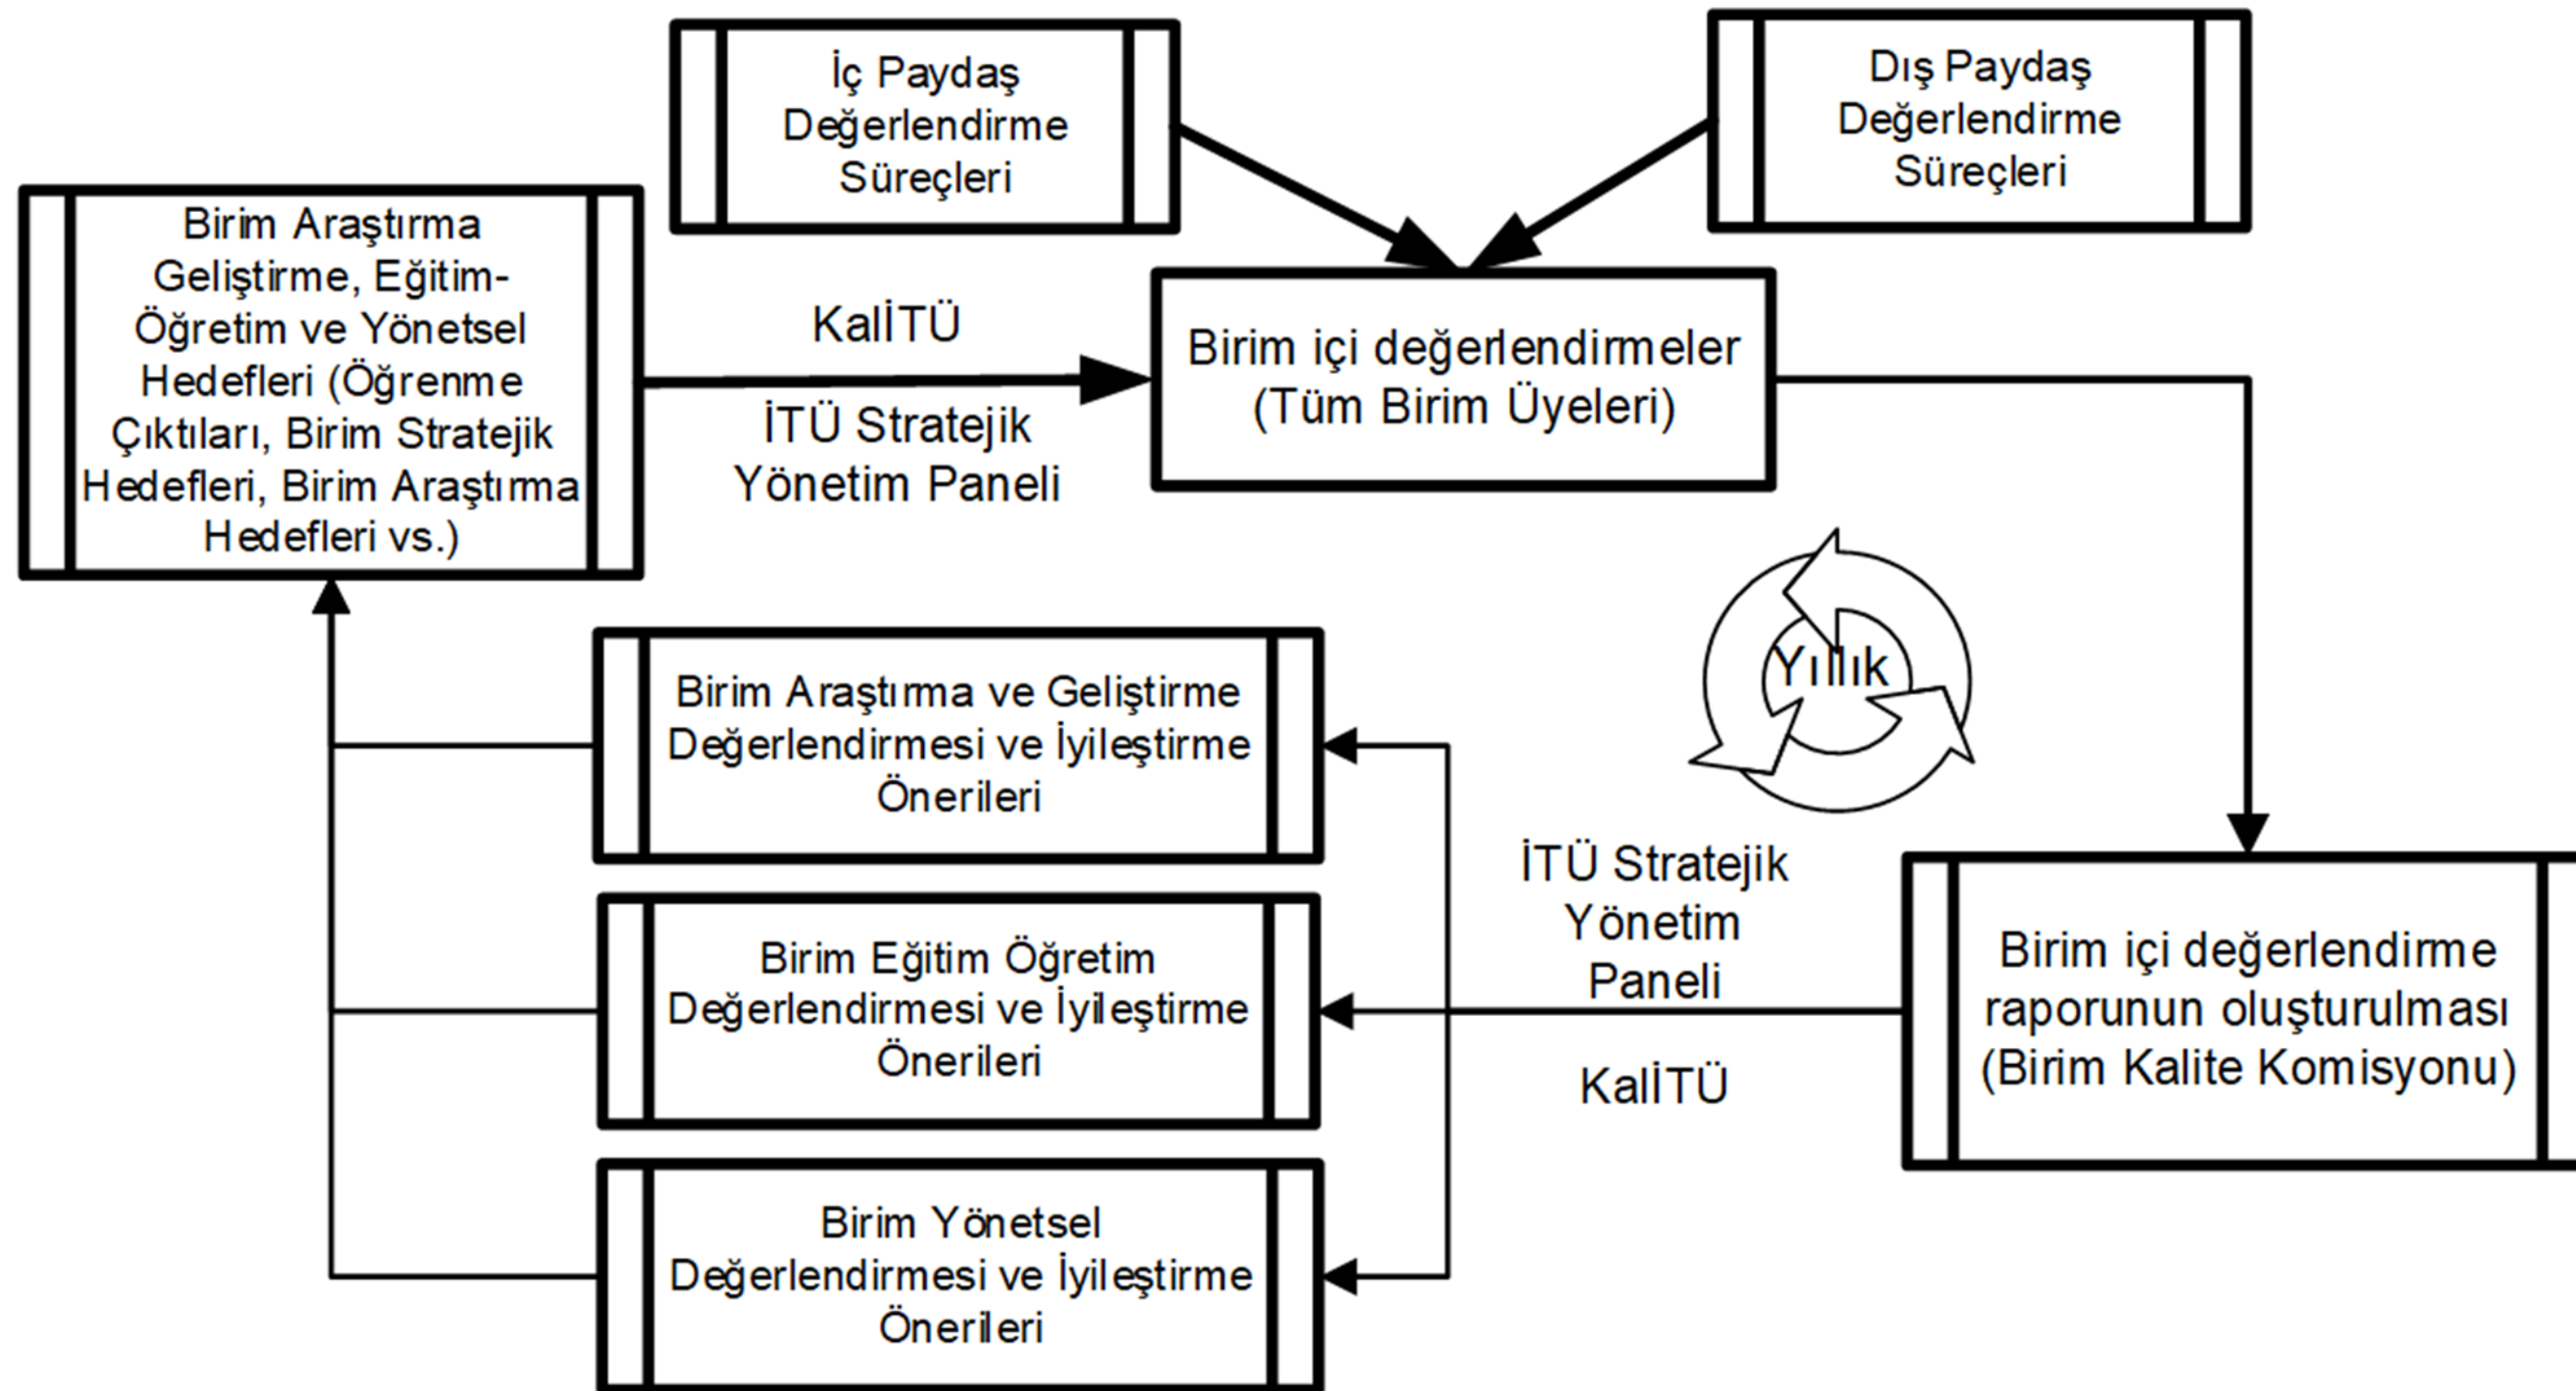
İç Paydaş Değerlendirme Süreçleri

Dış Paydaş Değerlendirme Süreçleri

Birim Araştırma Geliştirme, Eğitim-Öğretim ve Yönetsel Hedefleri (Öğrenme Çıktıları, Birim Stratejik Hedefleri, Birim Araştırma Hedefleri vs.)

KalİTÜ

İTÜ Stratejik Yönetim Paneli

Birim içi değerlendirmeler (Tüm Birim Üyeleri)

Yıllık

Birim Araştırma ve Geliştirme Değerlendirmesi ve İyileştirme Önerileri

Birim Eğitim Öğretim Değerlendirmesi ve İyileştirme Önerileri

Birim Yönetsel Değerlendirmesi ve İyileştirme Önerileri

İTÜ Stratejik Yönetim Paneli

KalİTÜ

Birim içi değerlendirme raporunun oluşturulması (Birim Kalite Komisyonu)